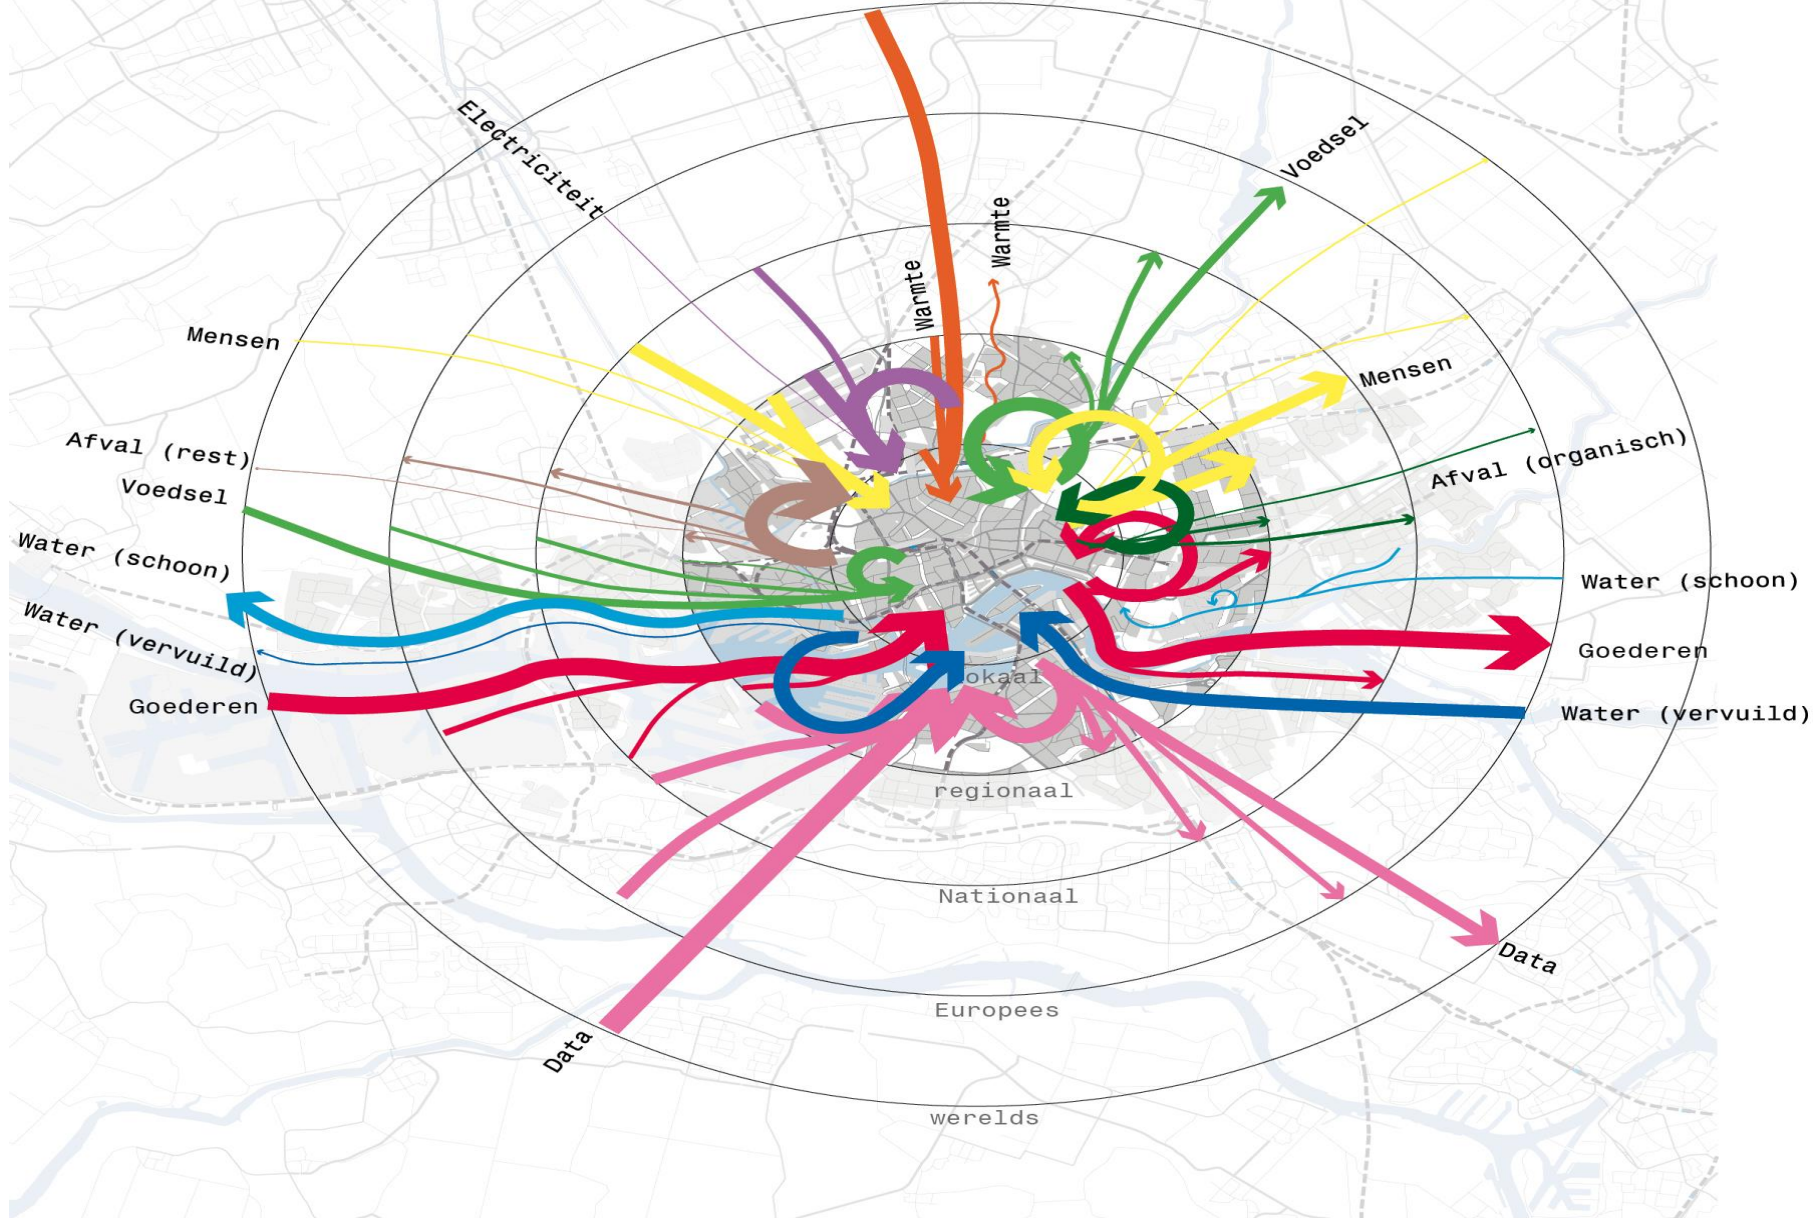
Electriciteit

Warmte

Warmte

Voedsel

Mensen

Mensen

Afval (rest)

Voedsel

Afval (organisch)

Water (schoon)

Water (schoon)

Water (vervuild)

Goederen

Goederen

Water (vervuild)

lokaal

regionaal

Nationaal

Europees

werelds

Data

Data